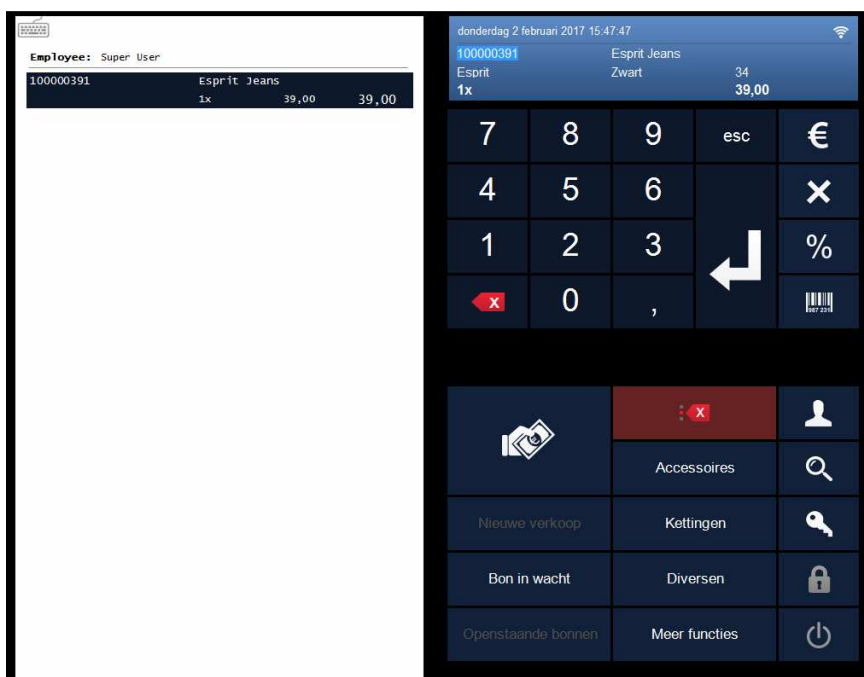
Employee: Super User

100000391 Esprit Jeans
1x 39,00 39,00

donderdag 2 februari 2017 15:47:47
100000391 Esprit Jeans
Esprit Zwart 34
1x 39,00

7 8 9 esc €
4 5 6 ×
1 2 3 %
0 ,

Accessoires
Nieuwe verkoop
Kettingen
Bon in wacht
Diversen
Openstaande bonnen
Meer functies